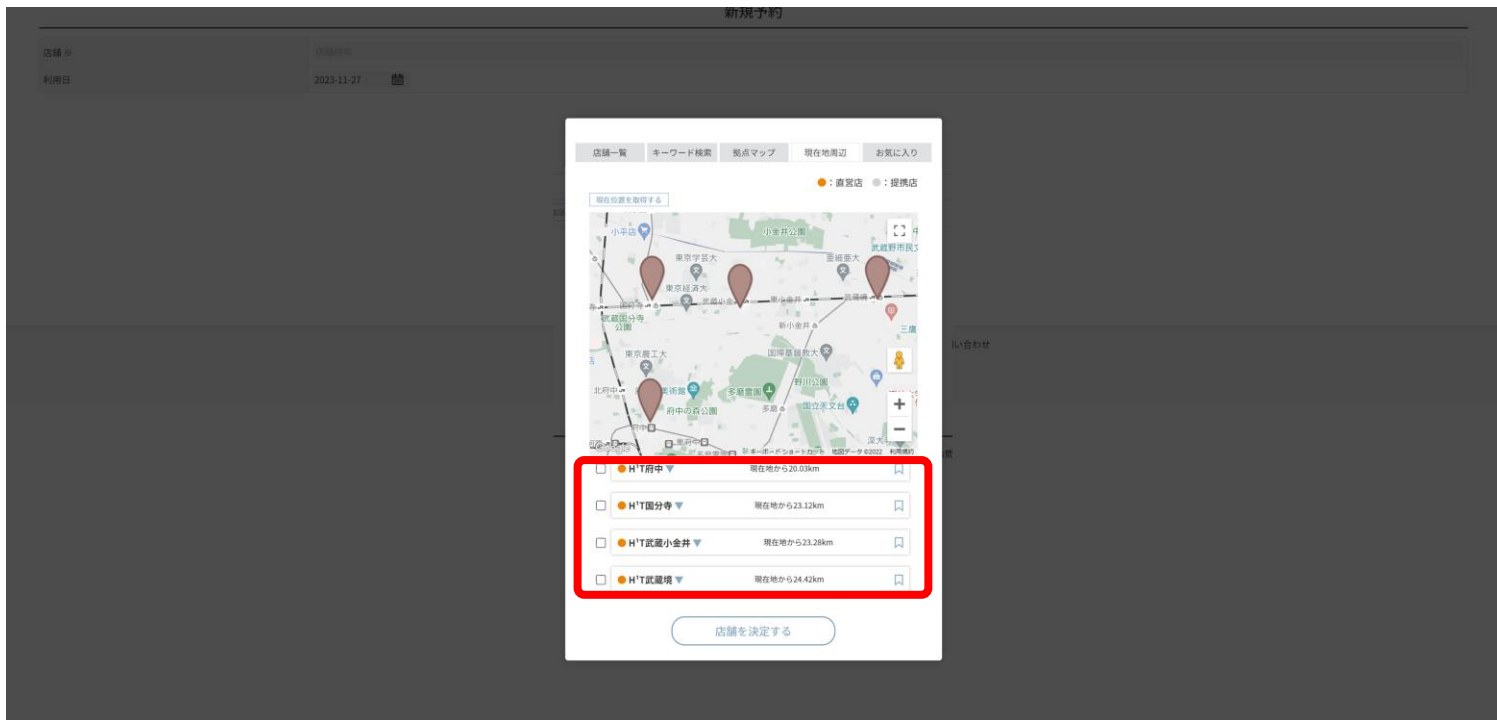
新規予約

店舗 ※
利用日 2023-11-27

店舗一覧 キーワード検索 拠点マップ 現在地周辺 お気に入り

●：直営店 ●：提携店

現在位置を取得する

小平市
小金井公園
東京学芸大
亜細亜大
武蔵野市民文
東京経済大
武蔵小金井
東小金井
武蔵境
武蔵国分寺公園
新小金井
三鷹
東京農工大
国際基督教大
北府中
美術館
多磨霊園
野川公園
府中の森公園
多磨
国立天文台
府中
深大寺
キーボードショートカット 地図データ ©2022 利用規約

い合わせ

☐ ● H¹T府中 ▼ 現在地から20.03km
☐ ● H¹T国分寺 ▼ 現在地から23.12km
☐ ● H¹T武蔵小金井 ▼ 現在地から23.28km
☐ ● H¹T武蔵境 ▼ 現在地から24.42km

店舗を決定する